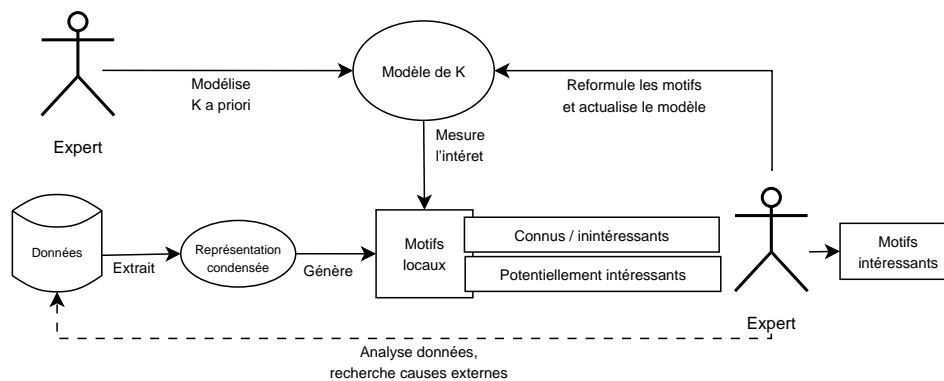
Modèle de K

Modélise
K a priori

Reformule les motifs
et actualise le modèle

Expert

Mesure
l'intéret

Données

Extrait

Représentation
condensée

Génère

Motifs
locaux

Connus / inintéressants

Potentiellement intéressants

Motifs
intéressants

Expert

Analyse données,
recherche causes externes